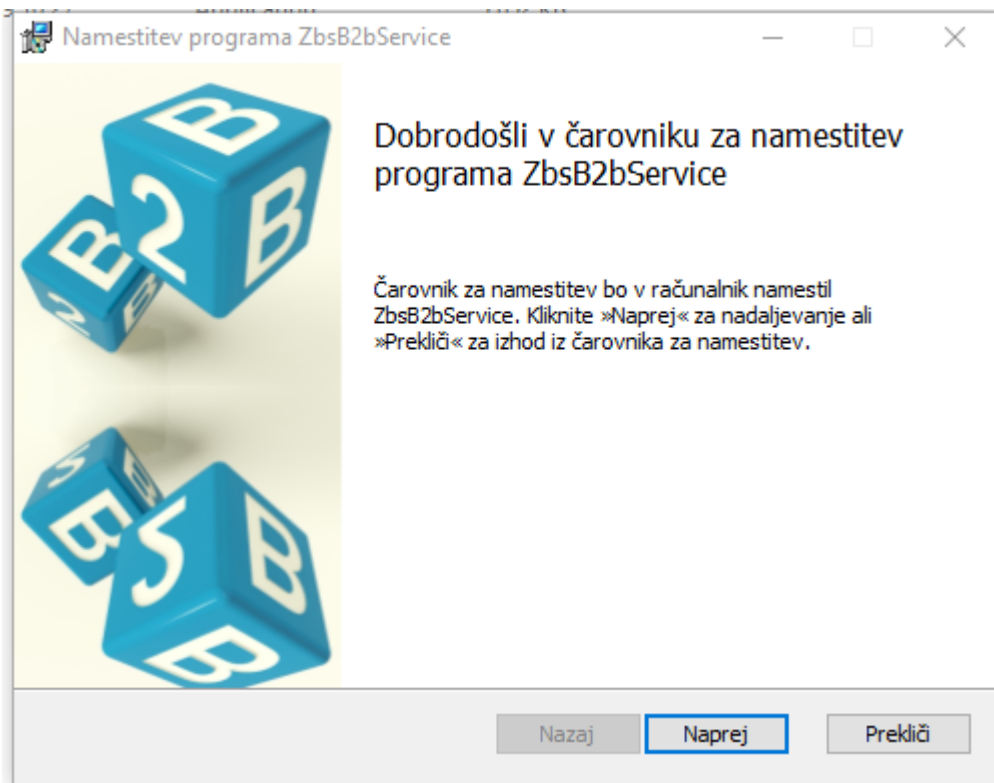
Namestitev programa ZbsB2bService

Dobrodošli v čarovniku za namestitev programa ZbsB2bService

Čarovnik za namestitev bo v računalnik namestil ZbsB2bService. Kliknite »Naprej« za nadaljevanje ali »Prekliči« za izhod iz čarovnika za namestitev.

Nazaj

Naprej

Prekliči